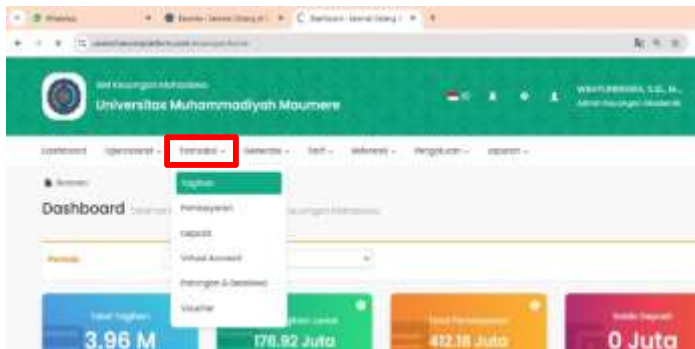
WhatsApp
Dashboard - Sekret Ujang di
Dashboard - Sekret Ujang di

SIM Keuangan Mahasiswa
Universitas Muhammadiyah Maumere

Dashboard   Operasional   Transaksi   Generate   Tarif   Referensi   Pengaturan   Laporan

Beranda

Dashboard

Keuangan Mahasiswa

Periode

Tagihan
Pembayaran
Deposit
Virtual Account
Potongan & Beasiswa
Voucher

Total Tagihan
3.96 M

176.92 Juta

Total Pembayaran
412.18 Juta

Saldo Deposit
0 Juta